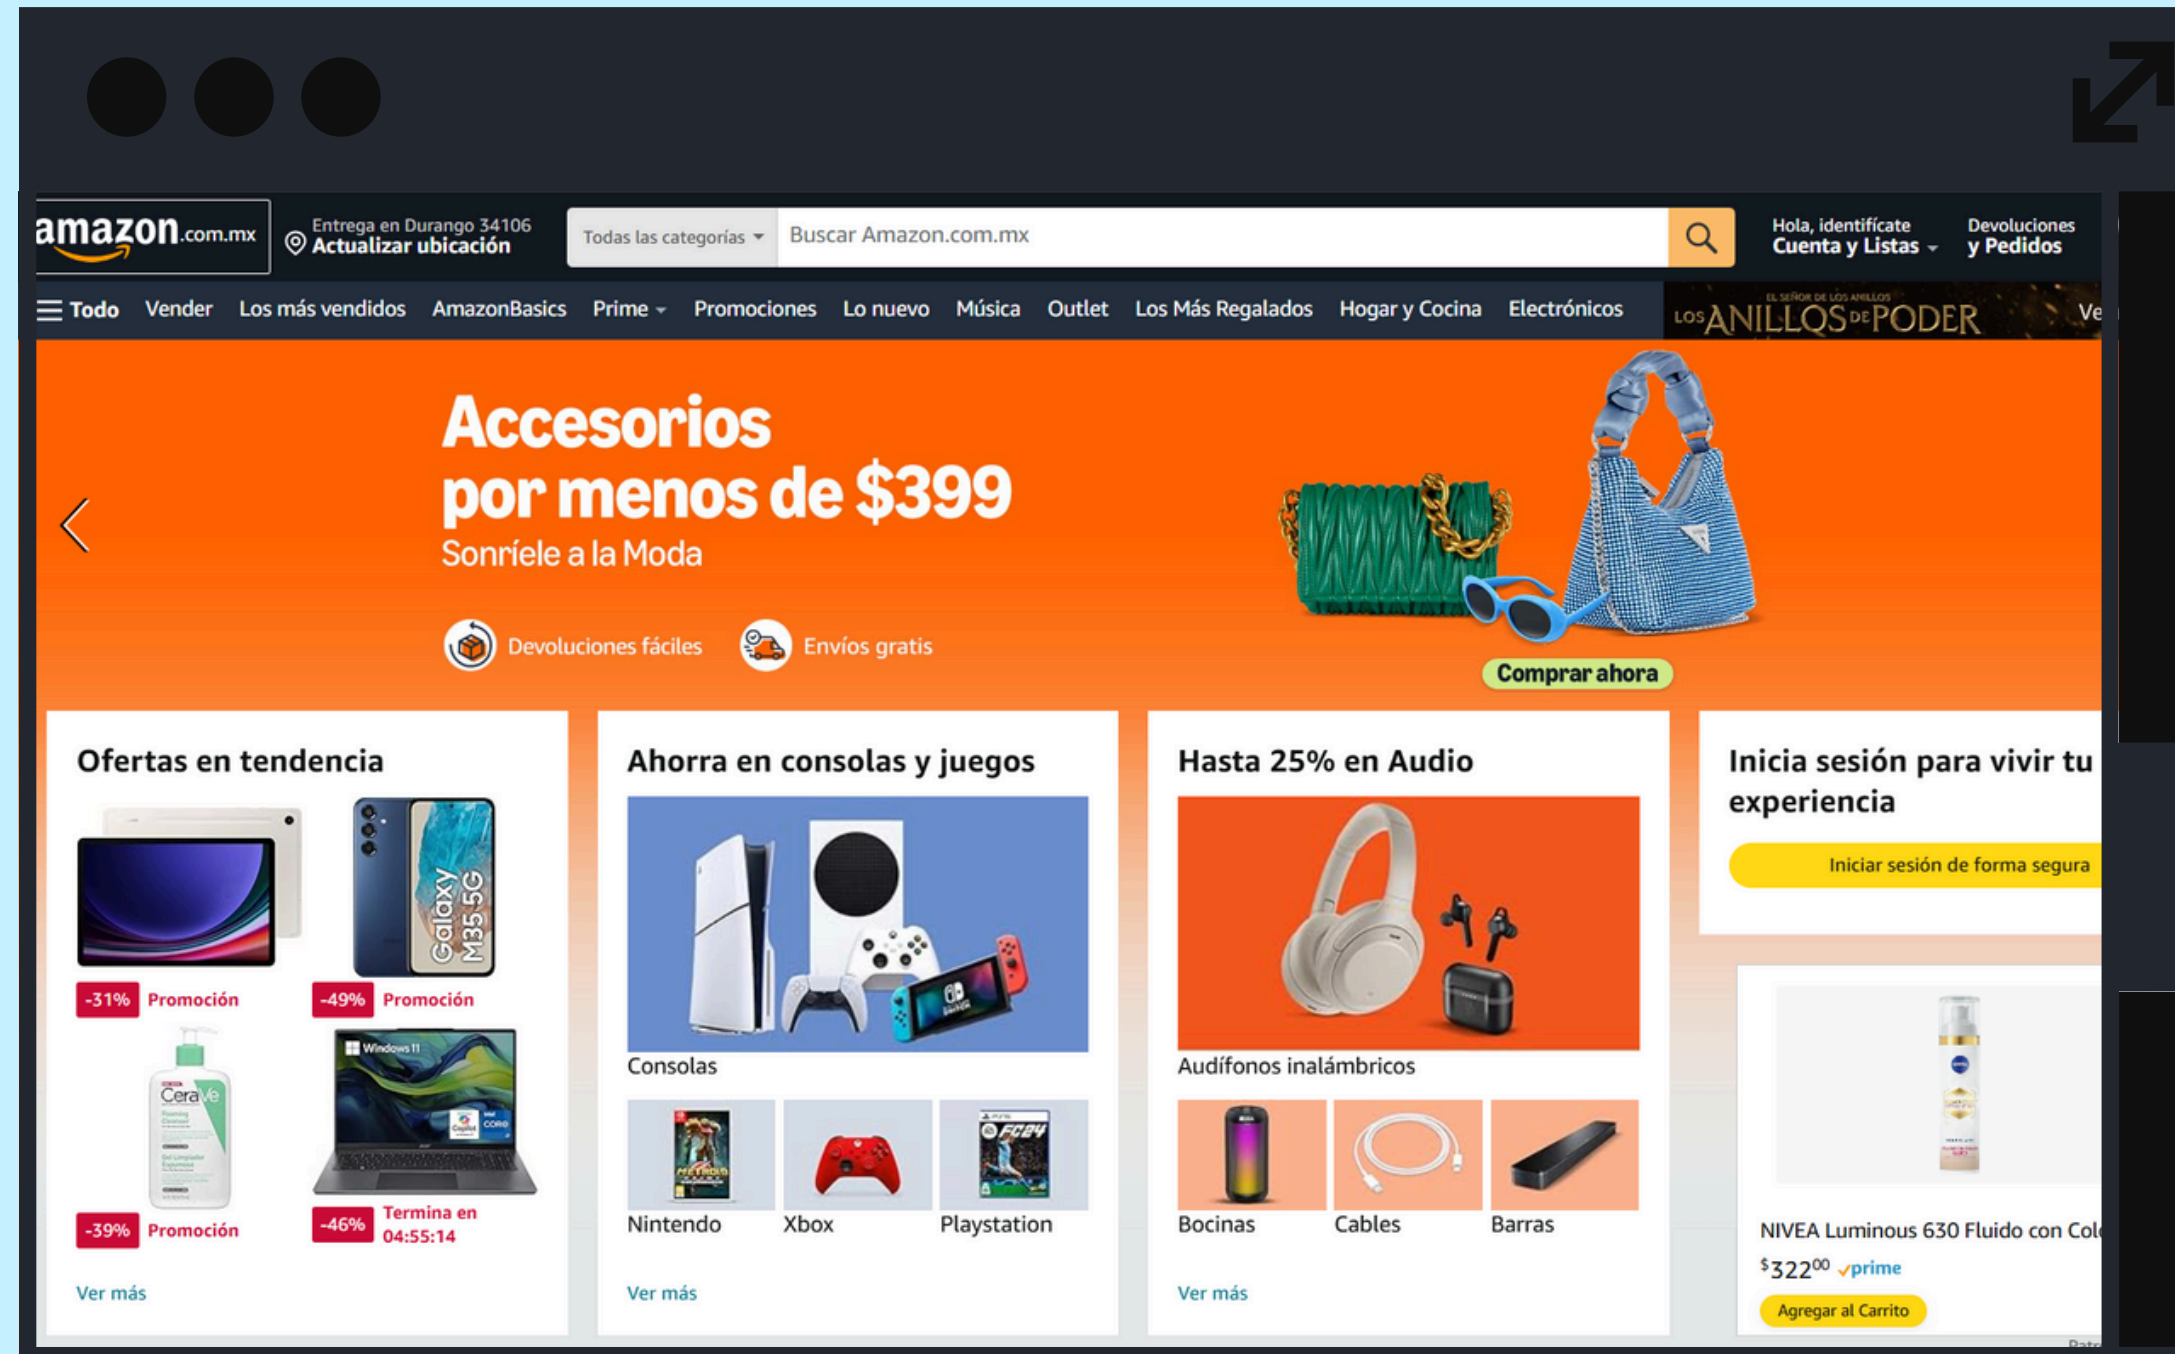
amazon.com.mx

Entrega en Durango 34106
Actualizar ubicación

Todas las categorías
Buscar Amazon.com.mx

Hola, identifícate
Cuenta y Listas

Devoluciones
y Pedidos

Todo Vender Los más vendidos AmazonBasics Prime Promociones Lo nuevo Música Outlet Los Más Regalados Hogar y Cocina Electrónicos

EL SEÑOR DE LOS ANILLOS
LOS ANILLOS DE PODER

Ve

Accesorios por menos de $399
Sonríele a la Moda

Devoluciones fáciles
Envíos gratis

Comprar ahora

Ofertas en tendencia

Galaxy M35 5G

-31% Promoción
-49% Promoción

CeraVe

Windows 11

-39% Promoción
-46% Termina en 04:55:14

Ver más

Ahorra en consolas y juegos

Consolas

Nintendo
Xbox
Playstation

Ver más

Hasta 25% en Audio

Audífonos inalámbricos

Bocinas
Cables
Barras

Ver más

Inicia sesión para vivir tu experiencia

Iniciar sesión de forma segura

NIVEA Luminous 630 Fluido con Col
$322^{00} prime

Agregar al Carrito